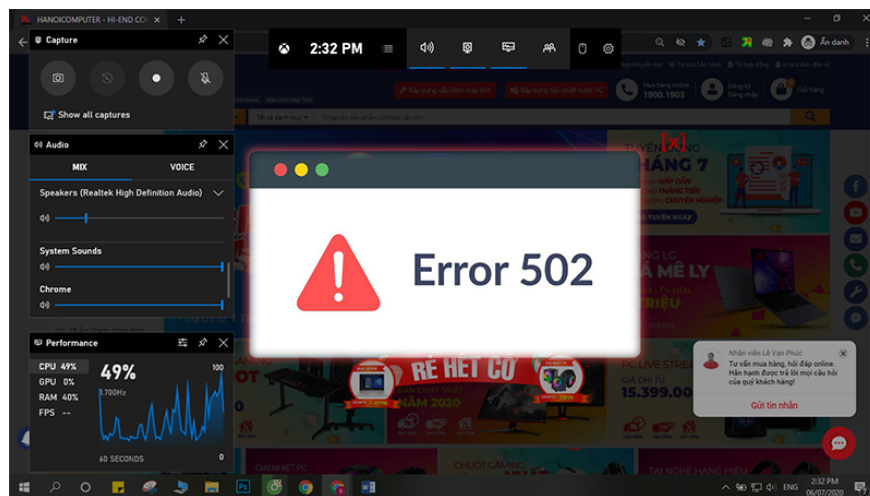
HANOICOMPUTER - HI-END CO

2:32 PM

Ẩn danh

Capture

Show all captures

Audio

MIX

VOICE

Speakers (Realtek High Definition Audio)

System Sounds

Chrome

Performance

CPU 49%

GPU 0%

RAM 40%

FPS --

49%

3.70GHz

100

60 SECONDS

0

Xây dựng cấu hình máy tính

Xây dựng lắp thiết nước PC

1900.1903

Giỏ hàng

Error 502

RẺ HẾT CỠ

NĂM 2020

Nhân viên Lê Văn Phúc

Tư vấn mua hàng, hỗ trợ đáp online. Hân hạnh được trả lời mọi câu hỏi của quý khách hàng!

Gửi tin nhắn

15.399.000

ENG

2:32 PM

06/07/2020